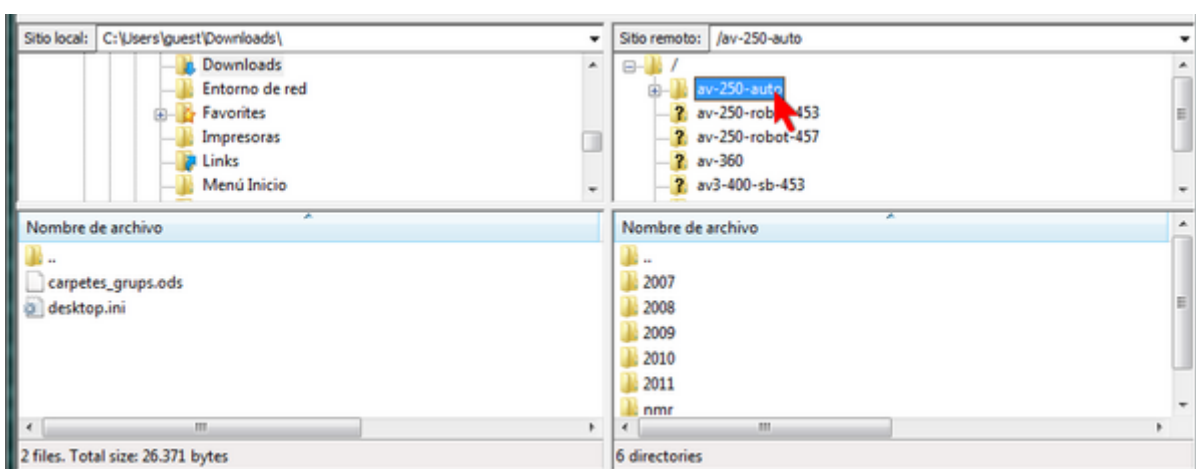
Sitio local: C:\Users\guest\Downloads\

Downloads
Entorno de red
Favorites
Impresoras
Links
Menú Inicio

Nombre de archivo
..
carpetes_grups.ods
desktop.ini

2 files. Total size: 26.371 bytes

Sitio remoto: /av-250-auto

/
av-250-auto
av-250-robot-453
av-250-robot-457
av-360
av3-400-sb-453

Nombre de archivo
..
2007
2008
2009
2010
2011
nmr

6 directories